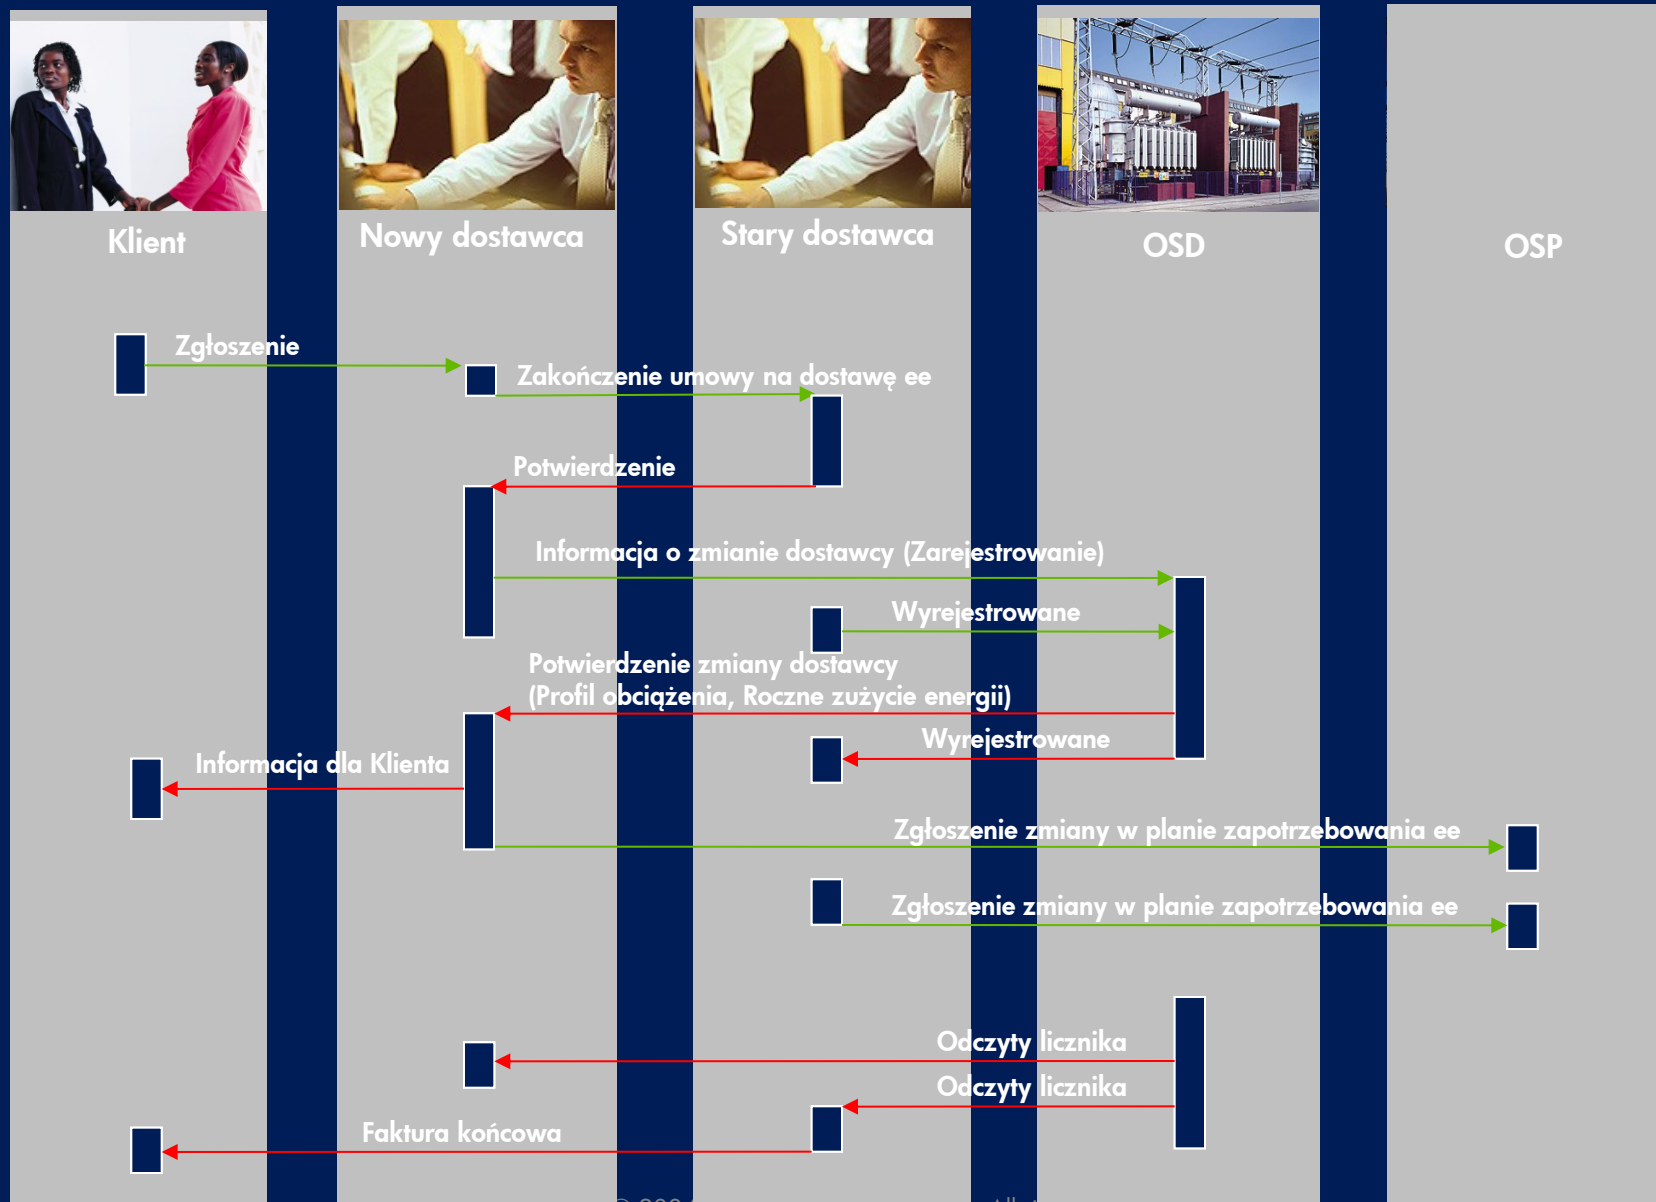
Klient

Nowy dostawca

Stary dostawca

OSD

OSP

Zgłoszenie

Zakończenie umowy na dostawę ee

Potwierdzenie

Informacja o zmianie dostawcy (Zarejestrowanie)

Wyrejestrowane

Potwierdzenie zmiany dostawcy (Profil obciążenia, Roczne zużycie energii)

Wyrejestrowane

Informacja dla Klienta

Zgłoszenie zmiany w planie zapotrzebowania ee

Zgłoszenie zmiany w planie zapotrzebowania ee

Odczyty licznika

Odczyty licznika

Faktura końcowa